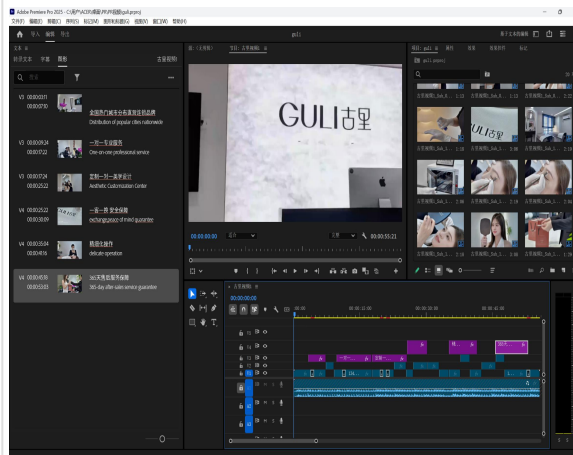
Adobe Premiere Pro 2025 - C:\用户\ACER\桌面\PR\PR视频\guli.prproj
文件(F) 编辑(E) 剪辑(C) 序列(S) 标记(M) 图形和标题(G) 视图(V) 窗口(W) 帮助(H)
导入 编辑 导出
guli
关于文本和字幕

文本
转录文本 字幕 图形
Q 搜索

V3 00:00:03:11 00:00:07:10 全国各门城市分布直营连锁品牌 Distribution of popular cities nationwide
V3 00:00:09:24 00:00:17:22 一对一专业服务 One-on-one professional service
V3 00:00:17:24 00:00:25:22 定制一对一美学设计 Aesthetic Customization Center
V4 00:00:25:22 00:00:38:09 一客一换 安全保障 exchange peace of mind guarantee
V4 00:00:35:04 00:00:41:16 精致化操作 delicate operation
V4 00:00:45:10 00:00:53:03 365天售后服务保障 365-day after-sales service guarantee

源：(无剪辑) 节目：古里视频1
GULI古里
00:00:00:00 适合 完整 00:00:55:23

项目: guli 媒体浏览器 库 信息 效果 标记
guli.prproj
古里视频1_Sub_1... 古里视频1_Sub_1... 古里视频1_Sub_1...

古里视频1
00:00:00:00
00:00 00:00:15:00 00:00:30:00 00:00:45:00
V6 V5 V4 V3 V2 V1 A1 A2 A3
一对一... 定制... 精... 365天...